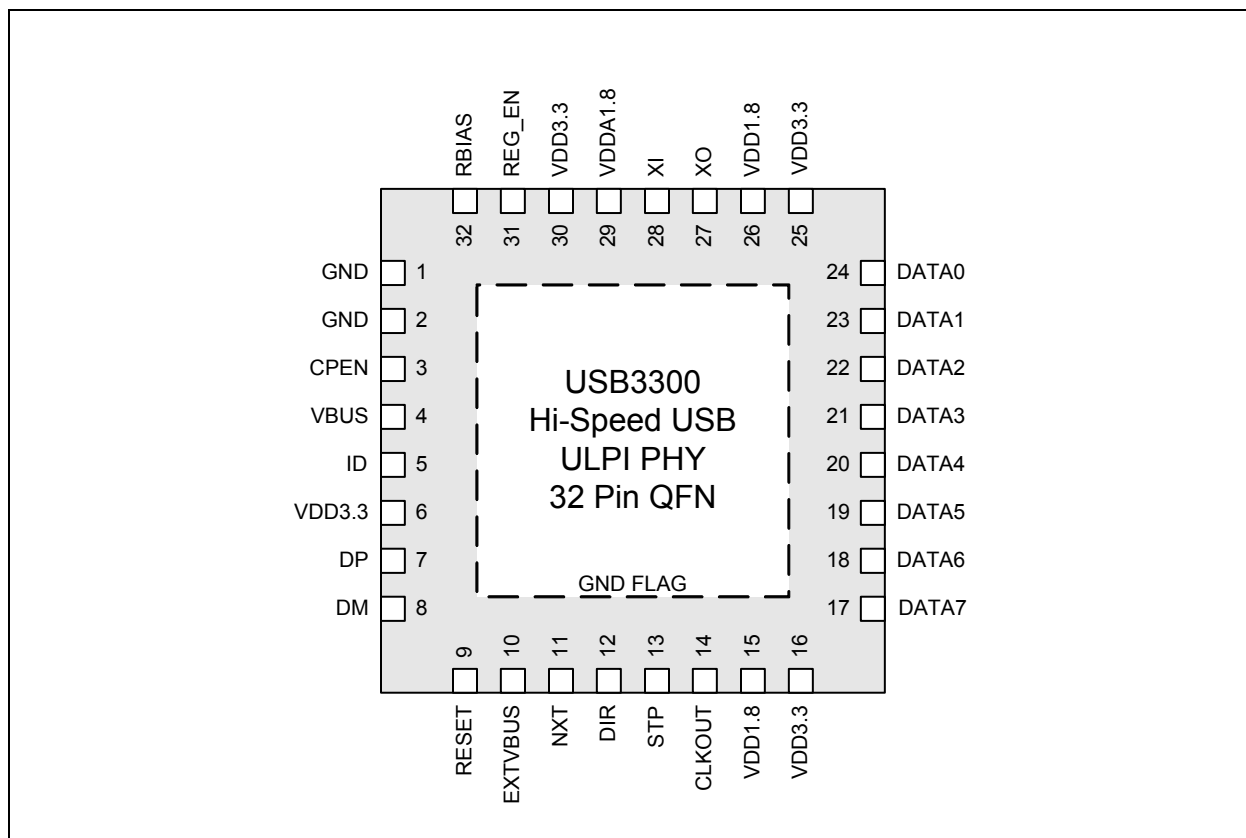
RBIAS REG_EN VDD3.3 VDDA1.8 XI XO VDD1.8 VDD3.3

32 31 30 29 28 27 26 25

GND 1
GND 2
CPEN 3
VBUS 4
ID 5
VDD3.3 6
DP 7
DM 8

24 DATA0
23 DATA1
22 DATA2
21 DATA3
20 DATA4
19 DATA5
18 DATA6
17 DATA7

USB3300
Hi-Speed USB
ULPI PHY
32 Pin QFN

GND FLAG

9 10 11 12 13 14 15 16

RESET EXTVBUS NXT DIR STP CLKOUT VDD1.8 VDD3.3